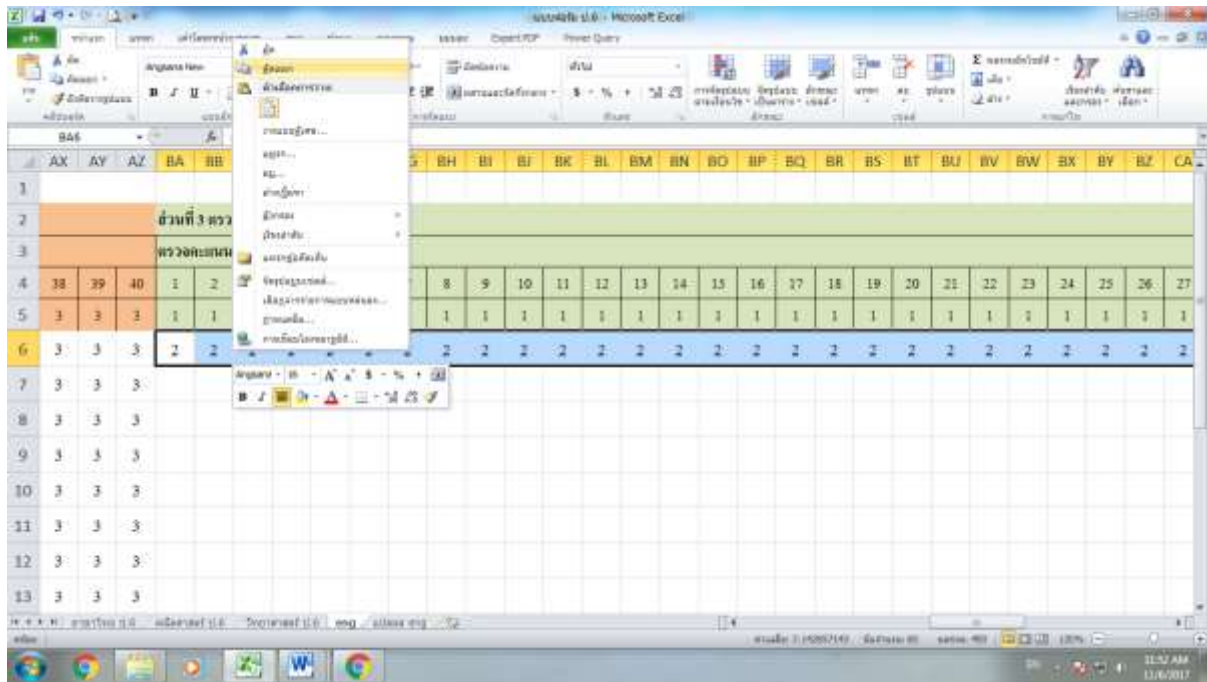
แบบฟอร์ม ป.6 - Microsoft Excel

Angsana New

BA6

| | AX | AY | AZ | BA | BB | | BH | BI | BJ | BK | BL | BM | BN | BO | BP | BQ | BR | BS | BT | BU | BV | BW | BX | BY | BZ | CA |
|---|---|---|---|---|---|---|---|---|---|---|---|---|---|---|---|---|---|---|---|---|---|---|---|---|---|---|
| 1 | | | | | | | | | | | | | | | | | | | | | | | | | | |
| 2 | | | | ส่วนที่ 3 ตรว | | | | | | | | | | | | | | | | | | | | | | |
| 3 | | | | ตรวจคะแนน | | | | | | | | | | | | | | | | | | | | | | |
| 4 | 38 | 39 | 40 | 1 | 2 | | 8 | 9 | 10 | 11 | 12 | 13 | 14 | 15 | 16 | 17 | 18 | 19 | 20 | 21 | 22 | 23 | 24 | 25 | 26 | 27 |
| 5 | 3 | 3 | 3 | 1 | 1 | | 1 | 1 | 1 | 1 | 1 | 1 | 1 | 1 | 1 | 1 | 1 | 1 | 1 | 1 | 1 | 1 | 1 | 1 | 1 | 1 |
| 6 | 3 | 3 | 3 | 2 | 2 | | 2 | 2 | 2 | 2 | 2 | 2 | 2 | 2 | 2 | 2 | 2 | 2 | 2 | 2 | 2 | 2 | 2 | 2 | 2 | 2 |
| 7 | 3 | 3 | 3 | | | | | | | | | | | | | | | | | | | | | | | |
| 8 | 3 | 3 | 3 | | | | | | | | | | | | | | | | | | | | | | | |
| 9 | 3 | 3 | 3 | | | | | | | | | | | | | | | | | | | | | | | |
| 10 | 3 | 3 | 3 | | | | | | | | | | | | | | | | | | | | | | | |
| 11 | 3 | 3 | 3 | | | | | | | | | | | | | | | | | | | | | | | |
| 12 | 3 | 3 | 3 | | | | | | | | | | | | | | | | | | | | | | | |
| 13 | 3 | 3 | 3 | | | | | | | | | | | | | | | | | | | | | | | |

ตัด
คัดลอก
ตัวเลือกการวาง:
วางแบบพิเศษ...
แทรก...
ลบ...
ล้างเนื้อหา
ตัวกรอง
เรียงลำดับ
แทรกข้อคิดเห็น
จัดรูปแบบเซลล์...
เลือกจากรายการแบบหล่นลง...
กำหนดชื่อ...
การเชื่อมโยงหลายมิติ...

Angsana · 16 · A A $ · % ·
B I

eng

11:52 AM
11/6/2017